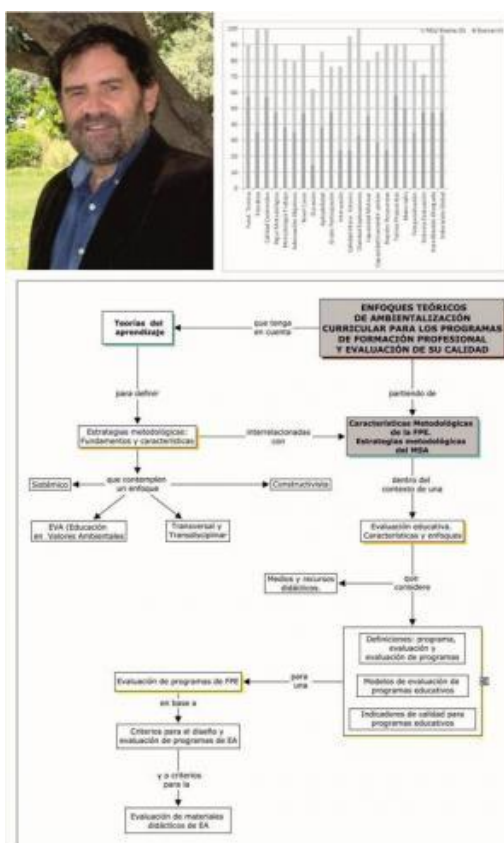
ENFOQUES TEÓRICOS DE AMBIENTALIZACIÓN CURRICULAR PARA LOS PROGRAMAS DE FORMACIÓN PROFESIONAL Y EVALUACIÓN DE SU CALIDAD

que tenga en cuenta

Teorías del aprendizaje

para definir

Estrategias metodológicas: Fundamentos y características

interrelacionadas con

partiendo de

Características Metodológicas de la FPE. Estrategias metodológicas del MDA

que contemplen un enfoque

Sistémico

Constructivista

EVA (Educación en Valores Ambientales)

Transversal y Transdisciplinar

dentro del contexto de una

Evaluación educativa. Características y enfoques

Medios y recursos didácticos

que considere

Definiciones: programa, evaluación y evaluación de programas

Modelos de evaluación de programas educativos

Indicadores de calidad para programas educativos

para una

Evaluación de programas de FPE

en base a

Criterios para el diseño y evaluación de programas de EA

y a criterios para la

Evaluación de materiales didácticos de EA